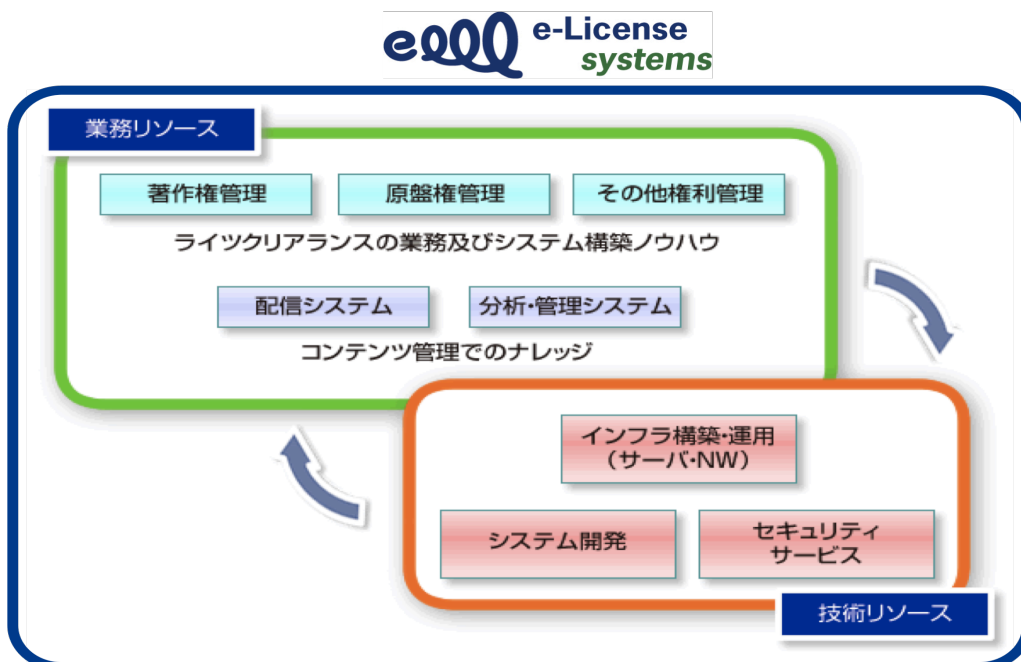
e-License
systems

業務リソース

著作権管理

原盤権管理

その他権利管理

ライツクリアランスの業務及びシステム構築ノウハウ

配信システム

分析･管理システム

コンテンツ管理でのナレッジ

インフラ構築･運用
（サーバ･NW）

システム開発

セキュリティ
サービス

技術リソース